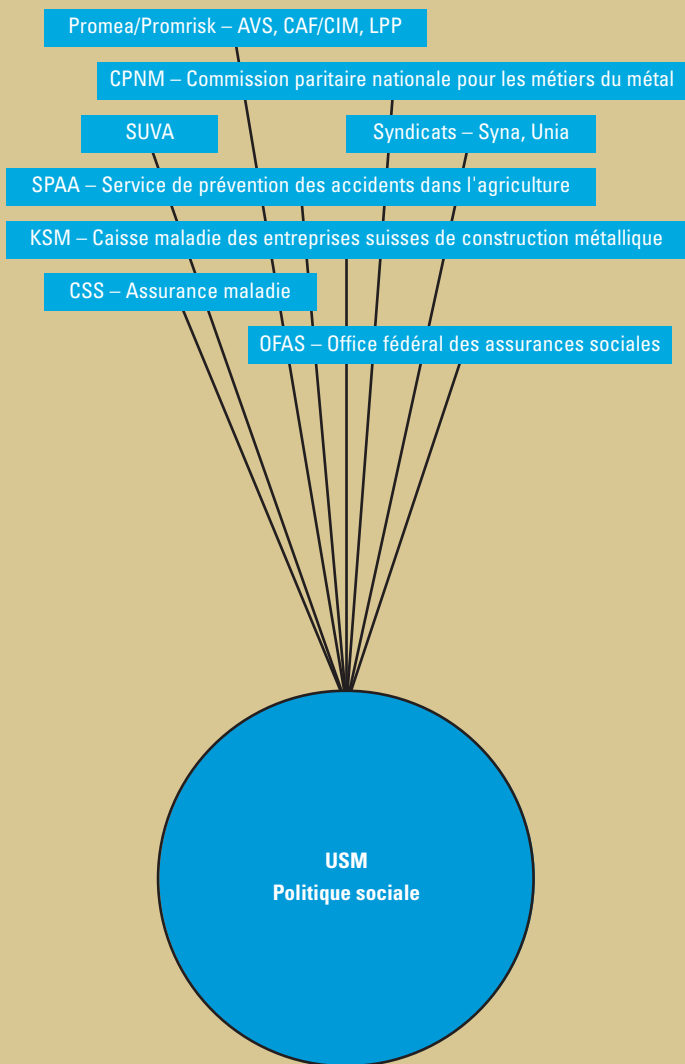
Promea/Promrisk – AVS, CAF/CIM, LPP

CPNM – Commission paritaire nationale pour les métiers du métal

SUVA

Syndicats – Syna, Unia

SPAA – Service de prévention des accidents dans l'agriculture

KSM – Caisse maladie des entreprises suisses de construction métallique

CSS – Assurance maladie

OFAS – Office fédéral des assurances sociales

USM
Politique sociale